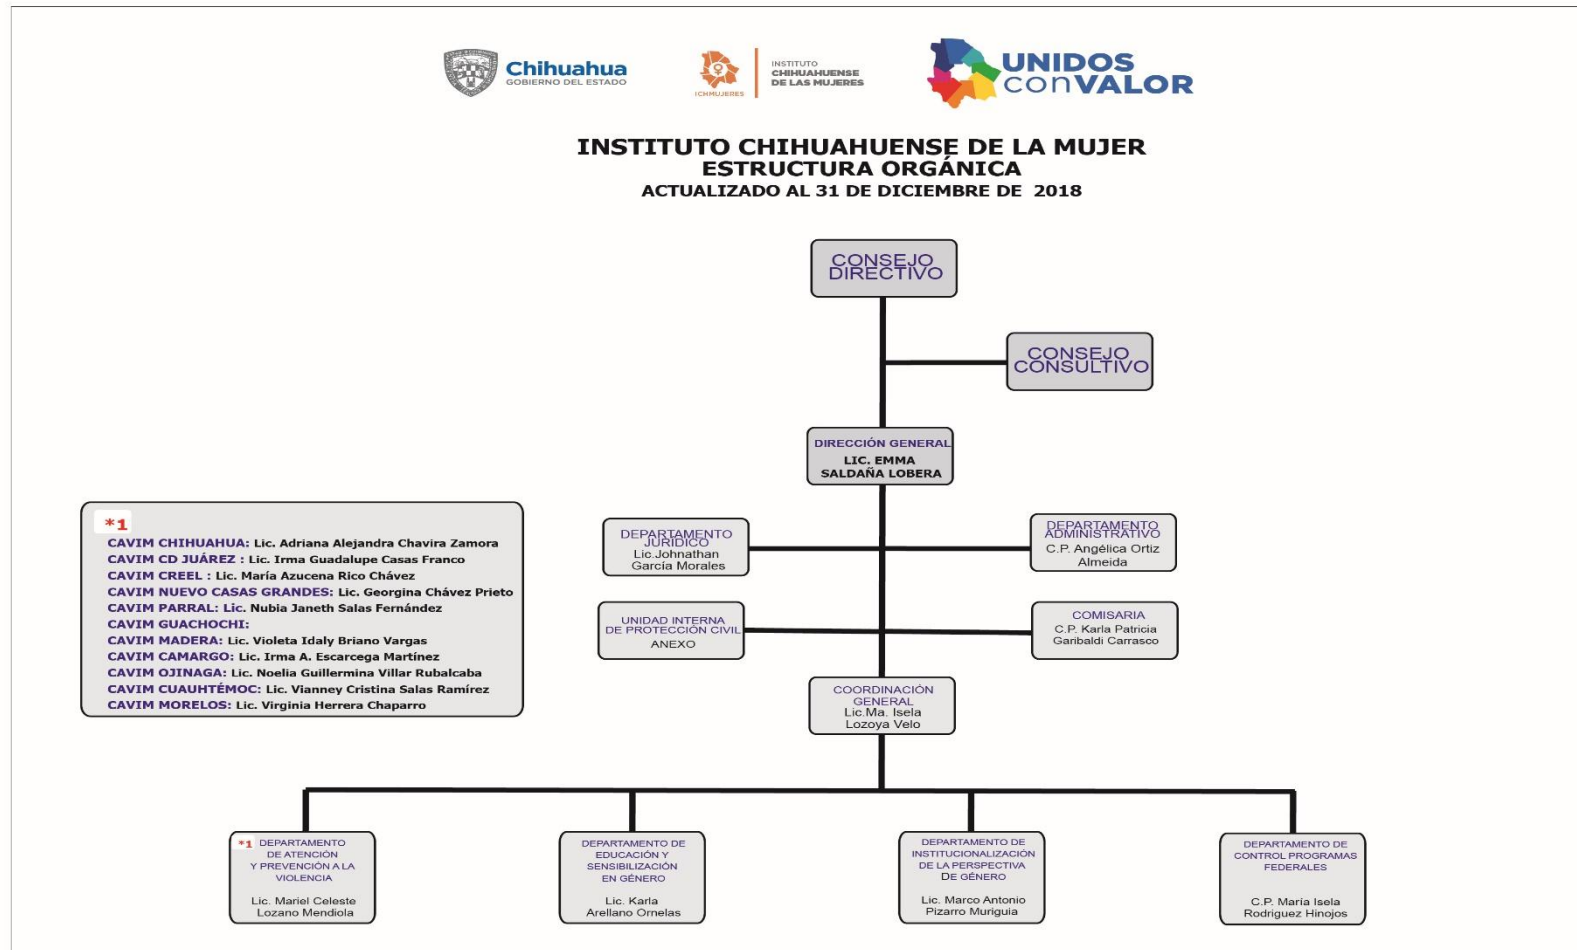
Chihuahua
GOBIERNO DEL ESTADO

ICHMUJERES
INSTITUTO CHIHUAHUENSE DE LAS MUJERES

UNIDOS conVALOR

INSTITUTO CHIHUAHUENSE DE LA MUJER
ESTRUCTURA ORGÁNICA
ACTUALIZADO AL 31 DE DICIEMBRE DE 2018

CONSEJO DIRECTIVO

CONSEJO CONSULTIVO

DIRECCIÓN GENERAL
LIC. EMMA SALDAÑA LOBERA

DEPARTAMENTO JURÍDICO
Lic.Johnathan García Morales

DEPARTAMENTO ADMINISTRATIVO
C.P. Angélica Ortiz Almeida

UNIDAD INTERNA DE PROTECCIÓN CIVIL
ANEXO

COMISARIA
C.P. Karla Patricia Garibaldi Carrasco

COORDINACIÓN GENERAL
Lic.Ma. Isela Lozoya Velo

*1
CAVIM CHIHUAHUA: Lic. Adriana Alejandra Chavira Zamora
CAVIM CD JUÁREZ : Lic. Irma Guadalupe Casas Franco
CAVIM CREEL : Lic. María Azucena Rico Chávez
CAVIM NUEVO CASAS GRANDES: Lic. Georgina Chávez Prieto
CAVIM PARRAL: Lic. Nubia Janeth Salas Fernández
CAVIM GUACHOCHI:
CAVIM MADERA: Lic. Violeta Idaly Briano Vargas
CAVIM CAMARGO: Lic. Irma A. Escarcega Martínez
CAVIM OJINAGA: Lic. Noelia Guillermina Villar Rubalcaba
CAVIM CUAUHTÉMOC: Lic. Vianney Cristina Salas Ramírez
CAVIM MORELOS: Lic. Virginia Herrera Chaparro

*1 DEPARTAMENTO DE ATENCIÓN Y PREVENCIÓN A LA VIOLENCIA
Lic. Mariel Celeste Lozano Mendiola

DEPARTAMENTO DE EDUCACIÓN Y SENSIBILIZACIÓN EN GÉNERO
Lic. Karla Arellano Ornelas

DEPARTAMENTO DE INSTITUCIONALIZACIÓN DE LA PERSPECTIVA DE GÉNERO
Lic. Marco Antonio Pizarro Muriguia

DEPARTAMENTO DE CONTROL PROGRAMAS FEDERALES
C.P. María Isela Rodriguez Hinojos